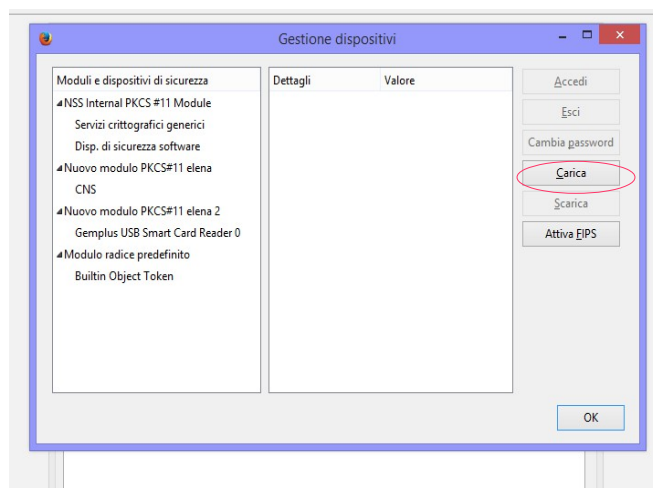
Gestione dispositivi

| Moduli e dispositivi di sicurezza |
|---|
| ◢NSS Internal PKCS #11 Module |
| Servizi crittografici generici |
| Disp. di sicurezza software |
| ◢Nuovo modulo PKCS#11 elena |
| CNS |
| ◢Nuovo modulo PKCS#11 elena 2 |
| Gemplus USB Smart Card Reader 0 |
| ◢Modulo radice predefinito |
| Builtin Object Token |

| Dettagli | Valore |
|---|---|

Accedi
Esci
Cambia password
Carica
Scarica
Attiva FIPS

OK